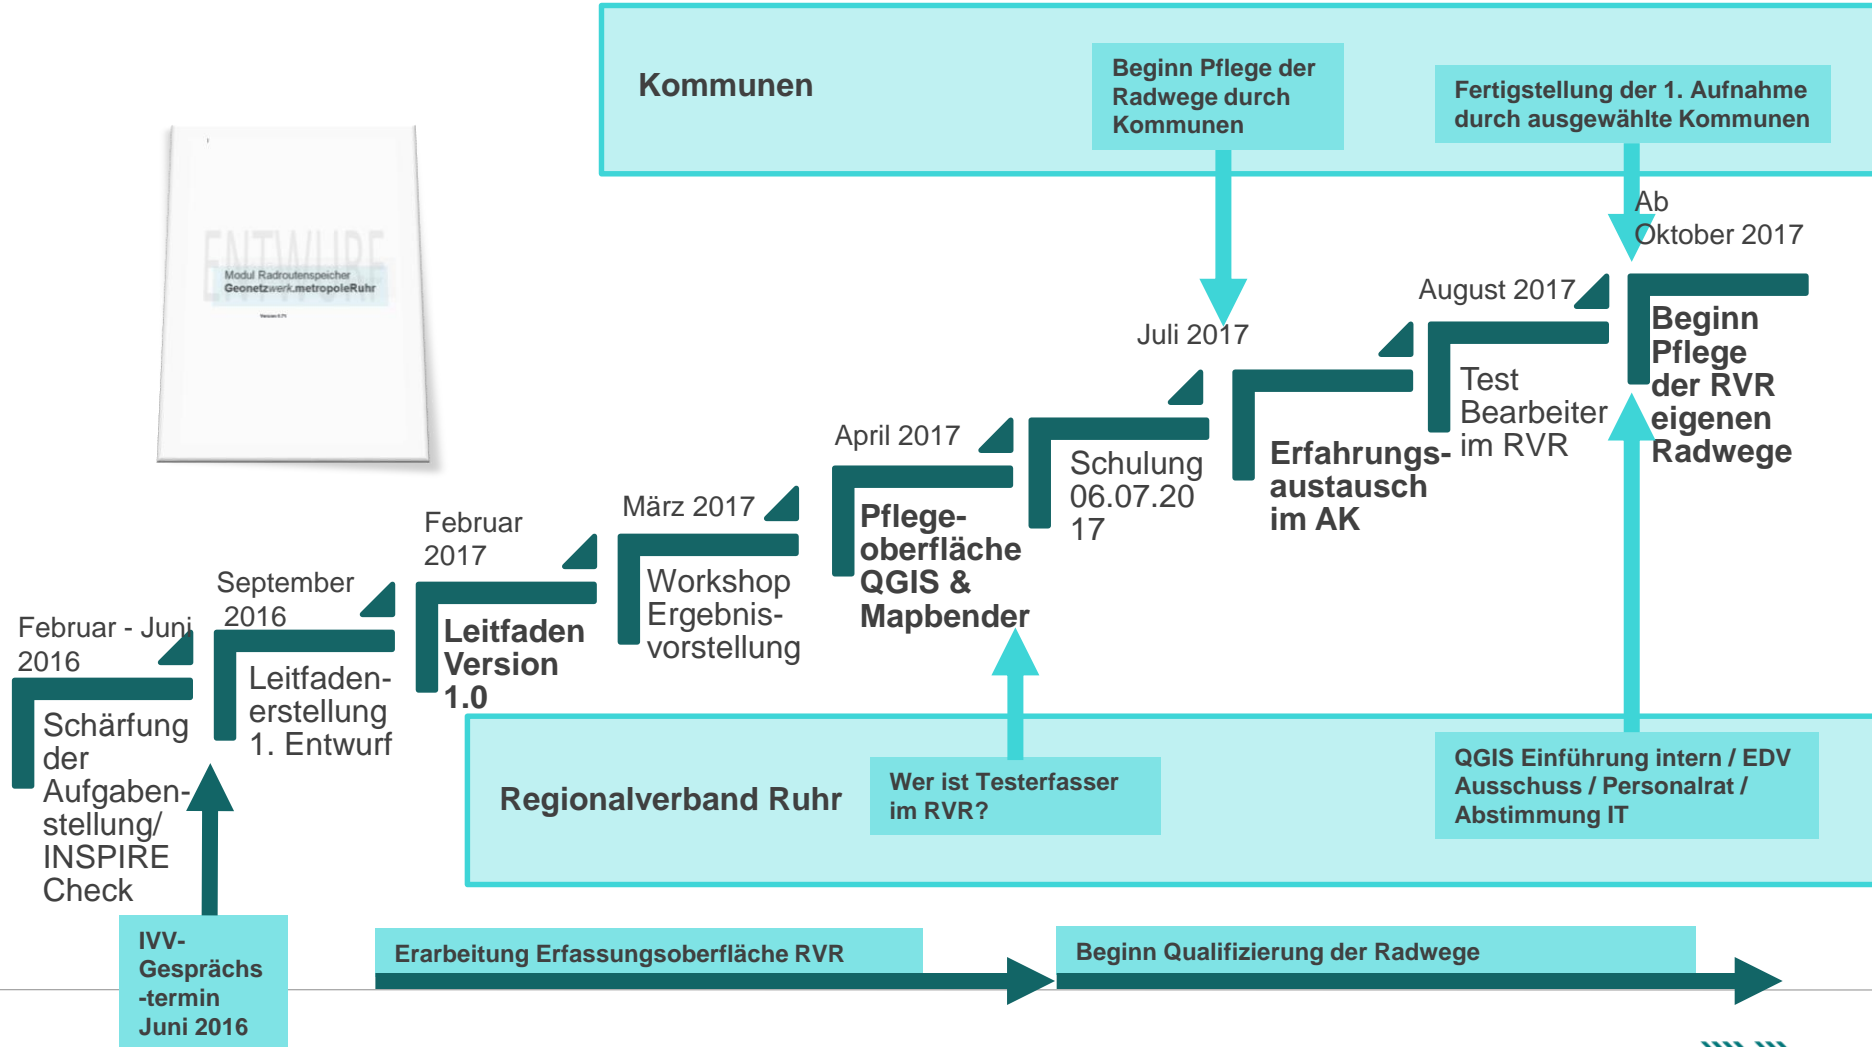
Kommunen

Beginn Pflege der Radwege durch Kommunen

Fertigstellung der 1. Aufnahme durch ausgewählte Kommunen

Modul Radroutenspeicher Geonetzwerk.metropoleRuhr

Ab Oktober 2017

August 2017

Juli 2017

April 2017

März 2017

Februar 2017

September 2016

Februar - Juni 2016

Schärfung der Aufgabenstellung/ INSPIRE Check

Leitfadenerstellung 1. Entwurf

Leitfaden Version 1.0

Workshop Ergebnisvorstellung

Pflegeoberfläche QGIS & Mapbender

Schulung 06.07.2017

Erfahrungsaustausch im AK

Test Bearbeiter im RVR

Beginn Pflege der RVR eigenen Radwege

Regionalverband Ruhr

Wer ist Testerfasser im RVR?

QGIS Einführung intern / EDV Ausschuss / Personalrat / Abstimmung IT

IVV-Gesprächs-termin Juni 2016

Erarbeitung Erfassungsoberfläche RVR

Beginn Qualifizierung der Radwege